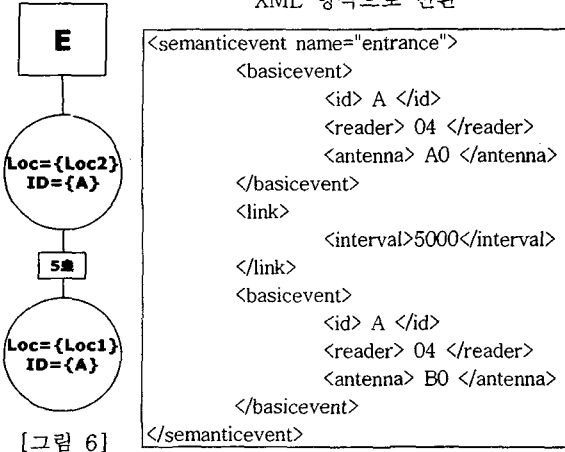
XML 형식으로 변환

E

Loc={Loc2}
ID={A}

5초

Loc={Loc1}
ID={A}

[그림 6]

<semanticevent name="entrance">
<basicevent>
<id> A </id>
<reader> 04 </reader>
<antenna> A0 </antenna>
</basicevent>
<link>
<interval>5000</interval>
</link>
<basicevent>
<id> A </id>
<reader> 04 </reader>
<antenna> B0 </antenna>
</basicevent>
</semanticevent>